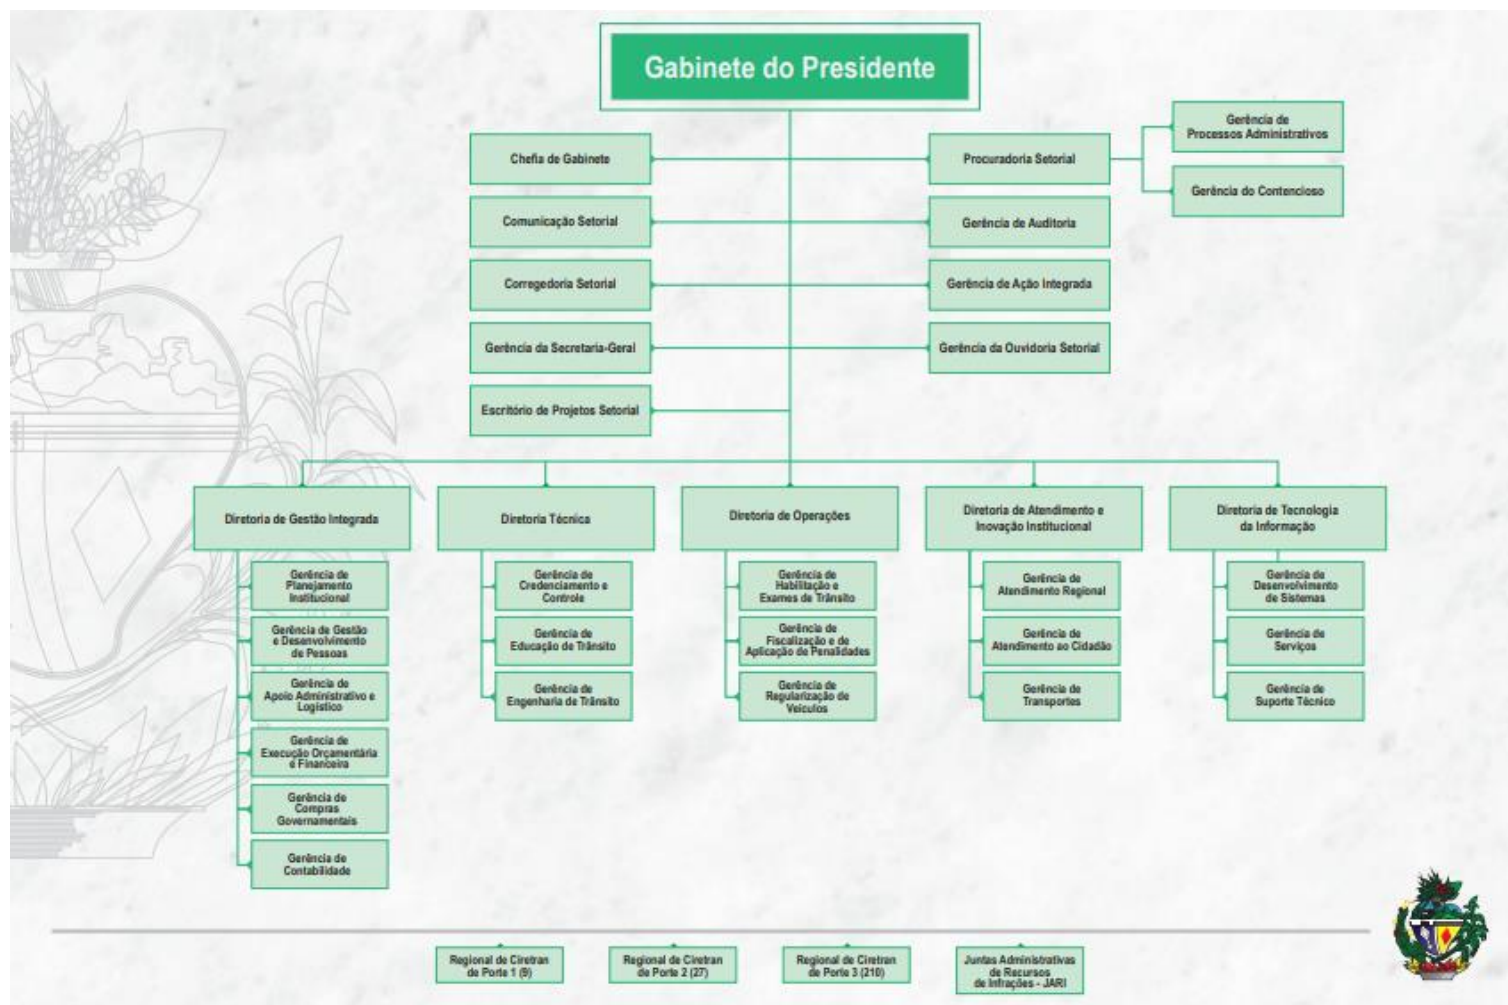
Gabinete do Presidente

Chefia de Gabinete

Comunicação Setorial

Corregedoria Setorial

Gerência da Secretaria-Geral

Escritório de Projetos Setorial

Procuradoria Setorial

Gerência de Processos Administrativos

Gerência do Contencioso

Gerência de Auditoria

Gerência de Ação Integrada

Gerência da Ouvidoria Setorial

Diretoria de Gestão Integrada

Gerência de Planejamento Institucional

Gerência de Gestão e Desenvolvimento de Pessoas

Gerência de Apoio Administrativo e Logístico

Gerência de Execução Orçamentária e Financeira

Gerência de Compras Governamentais

Gerência de Contabilidade

Diretoria Técnica

Gerência de Credenciamento e Controle

Gerência de Educação de Trânsito

Gerência de Engenharia de Trânsito

Diretoria de Operações

Gerência de Habilitação e Exames de Trânsito

Gerência de Fiscalização e de Aplicação de Penalidades

Gerência de Regularização de Veículos

Diretoria de Atendimento e Inovação Institucional

Gerência de Atendimento Regional

Gerência de Atendimento ao Cidadão

Gerência de Transportes

Diretoria de Tecnologia da Informação

Gerência de Desenvolvimento de Sistemas

Gerência de Serviços

Gerência de Suporte Técnico

Regional de Ciretran de Porte 1 (9)

Regional de Ciretran de Porte 2 (27)

Regional de Ciretran de Porte 3 (210)

Juntas Administrativas de Recursos de Infrações - JARI